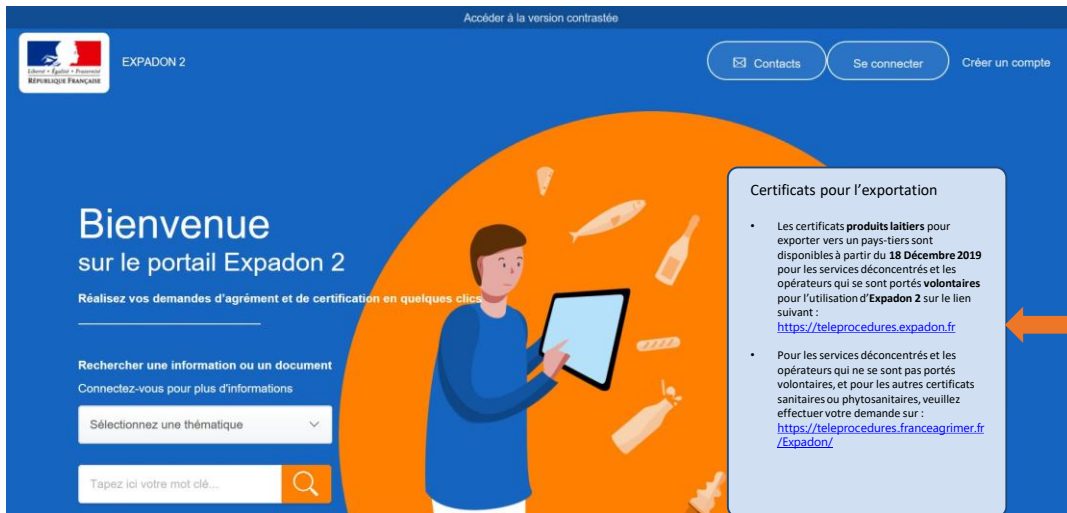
Accéder à la version contrastée

Liberté • Égalité • Fraternité
RÉPUBLIQUE FRANÇAISE

EXPADON 2

Contacts

Se connecter

Créer un compte

Bienvenue
sur le portail Expadon 2

Réalisez vos demandes d'agrément et de certification en quelques clics

Rechercher une information ou un document

Connectez-vous pour plus d'informations

Sélectionnez une thématique

Tapez ici votre mot clé...

Certificats pour l'exportation

• Les certificats **produits laitiers** pour exporter vers un pays-tiers sont disponibles à partir du **18 Décembre 2019** pour les services déconcentrés et les opérateurs qui se sont portés **volontaires** pour l'utilisation d'**Expadon 2** sur le lien suivant : https://teleprocedures.expadon.fr

• Pour les services déconcentrés et les opérateurs qui ne se sont pas portés volontaires, et pour les autres certificats sanitaires ou phytosanitaires, veuillez effectuer votre demande sur : https://teleprocedures.franceagrimer.fr/Expadon/